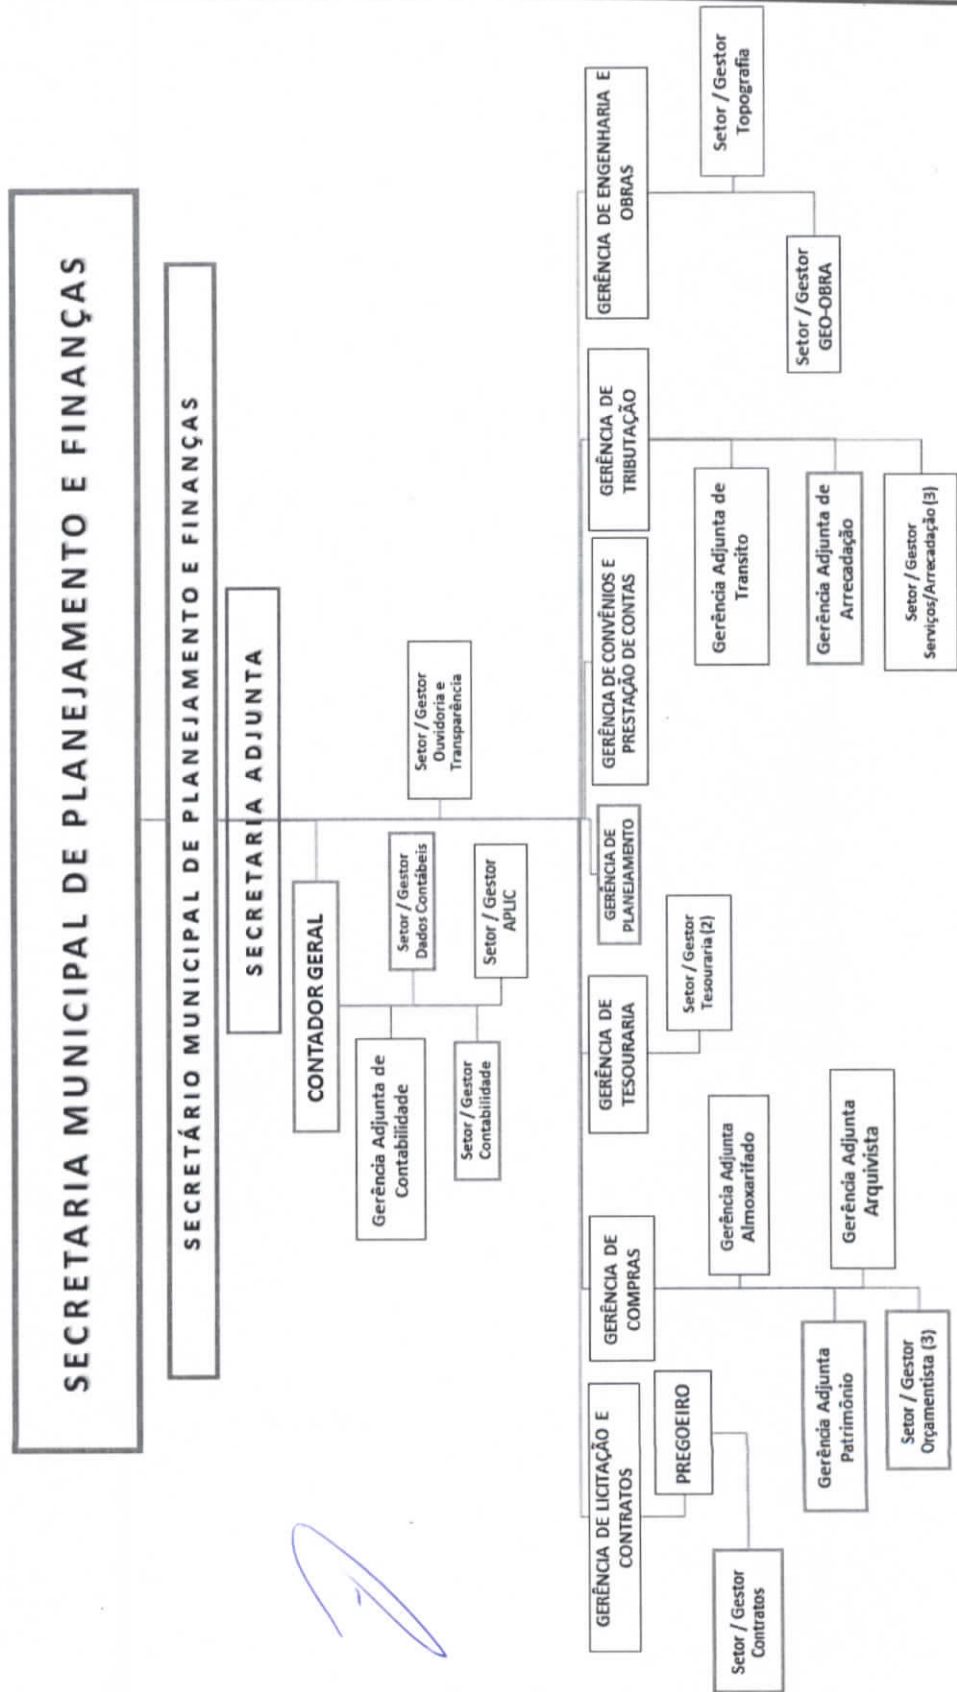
SECRETARIA MUNICIPAL DE PLANEJAMENTO E FINANÇAS

SECRETÁRIO MUNICIPAL DE PLANEJAMENTO E FINANÇAS

SECRETARIA ADJUNTA

Setor / Gestor Ouvidoria e Transparência

CONTADOR GERAL

Setor / Gestor Dados Contábeis

Setor / Gestor APLIC

Gerência Adjunta de Contabilidade

Setor / Gestor Contabilidade

GERÊNCIA DE LICITAÇÃO E CONTRATOS

PREGOEIRO

Setor / Gestor Contratos

GERÊNCIA DE COMPRAS

Gerência Adjunta Almoxarifado

Gerência Adjunta Arquivista

Gerência Adjunta Patrimônio

Setor / Gestor Orçamentista (3)

GERÊNCIA DE TESOURARIA

Setor / Gestor Tesouraria (2)

GERÊNCIA DE PLANEJAMENTO

GERÊNCIA DE CONVÊNIOS E PRESTAÇÃO DE CONTAS

GERÊNCIA DE TRIBUTAÇÃO

Gerência Adjunta de Transito

Gerência Adjunta de Arrecadação

Setor / Gestor Serviços/Arrecadação (3)

GERÊNCIA DE ENGENHARIA E OBRAS

Setor / Gestor GEO-OBRA

Setor / Gestor Topografia